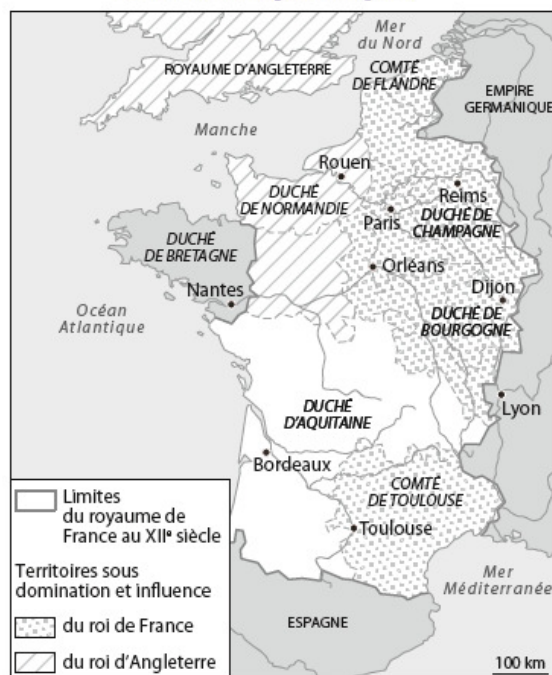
Mer du Nord

ROYAUME D'ANGLETERRE

COMTÉ DE FLANDRE

EMPIRE GERMANIQUE

Manche

Rouen

DUCHÉ DE NORMANDIE

Reims

DUCHÉ DE CHAMPAGNE

Paris

DUCHÉ DE BRETAGNE

Orléans

Dijon

Nantes

Océan Atlantique

DUCHÉ DE BOURGOGNE

DUCHÉ D'AQUITAINE

Lyon

Bordeaux

COMTÉ DE TOULOUSE

Toulouse

Limites du royaume de France au XII$^e$ siècle

Territoires sous domination et influence

du roi de France

du roi d'Angleterre

Mer Méditerranée

ESPAGNE

100 km